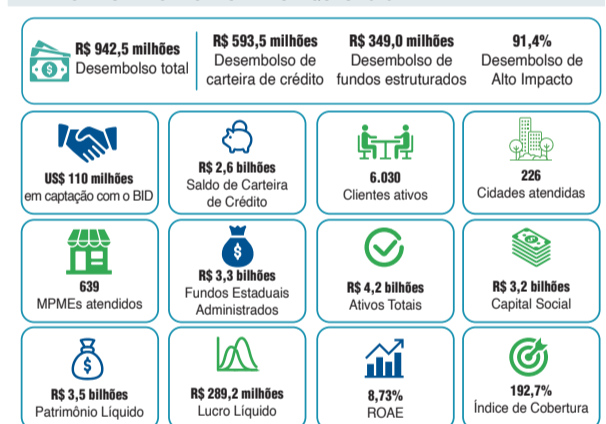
R$ 942,5 milhões
Desembolso total

R$ 593,5 milhões
Desembolso de carteira de crédito

R$ 349,0 milhões
Desembolso de fundos estruturados

91,4%
Desembolso de Alto Impacto

US$ 110 milhões
em captação com o BID

R$ 2,6 bilhões
Saldo de Carteira de Crédito

6.030
Clientes ativos

226
Cidades atendidas

639
MPMEs atendidos

R$ 3,3 bilhões
Fundos Estaduais Administrados

R$ 4,2 bilhões
Ativos Totais

R$ 3,2 bilhões
Capital Social

R$ 3,5 bilhões
Patrimônio Líquido

R$ 289,2 milhões
Lucro Líquido

8,73%
ROAE

192,7%
Índice de Cobertura